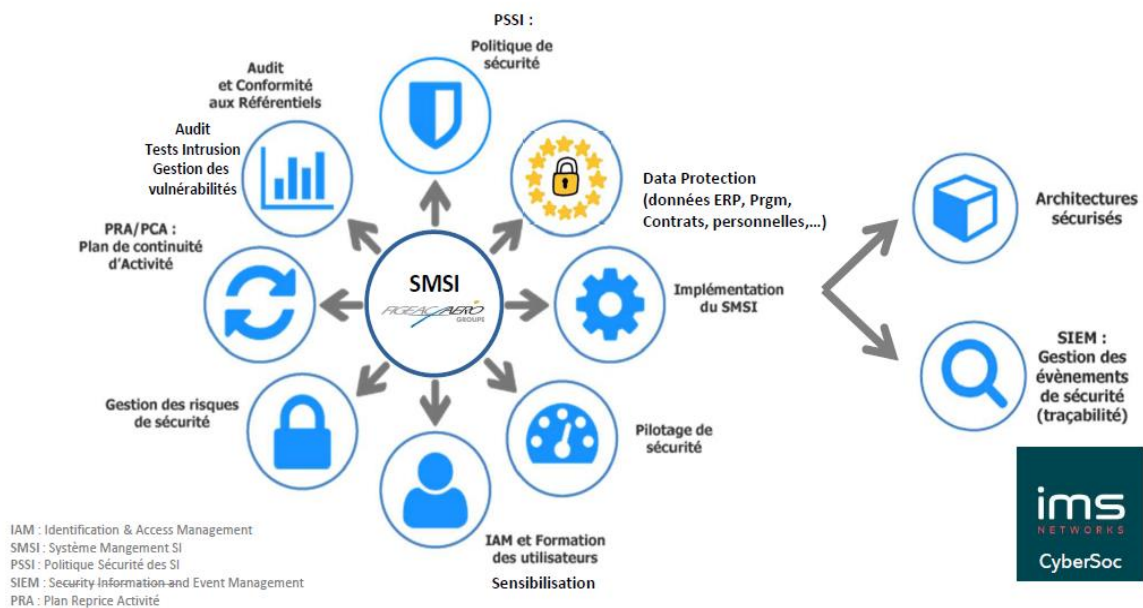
PSSI :
Politique de sécurité

Audit
et Conformité
aux Référentiels

Audit
Tests Intrusion
Gestion des vulnérabilités

Data Protection
(données ERP, Prgm, Contrats, personnelles,...)

Architectures sécurisés

PRA/PCA :
Plan de continuité d'Activité

SMSI

FIGEAC AERO GROUPE

Implémentation du SMSI

SIEM :
Gestion des évènements de sécurité (traçabilité)

Gestion des risques de sécurité

Pilotage de sécurité

IAM et Formation des utilisateurs

Sensibilisation

ims
NETWORKS
CyberSoc

IAM : Identification & Access Management
SMSI : Système Mangement SI
PSSI : Politique Sécurité des SI
SIEM : Security Information and Event Management
PRA : Plan Reprice Activité